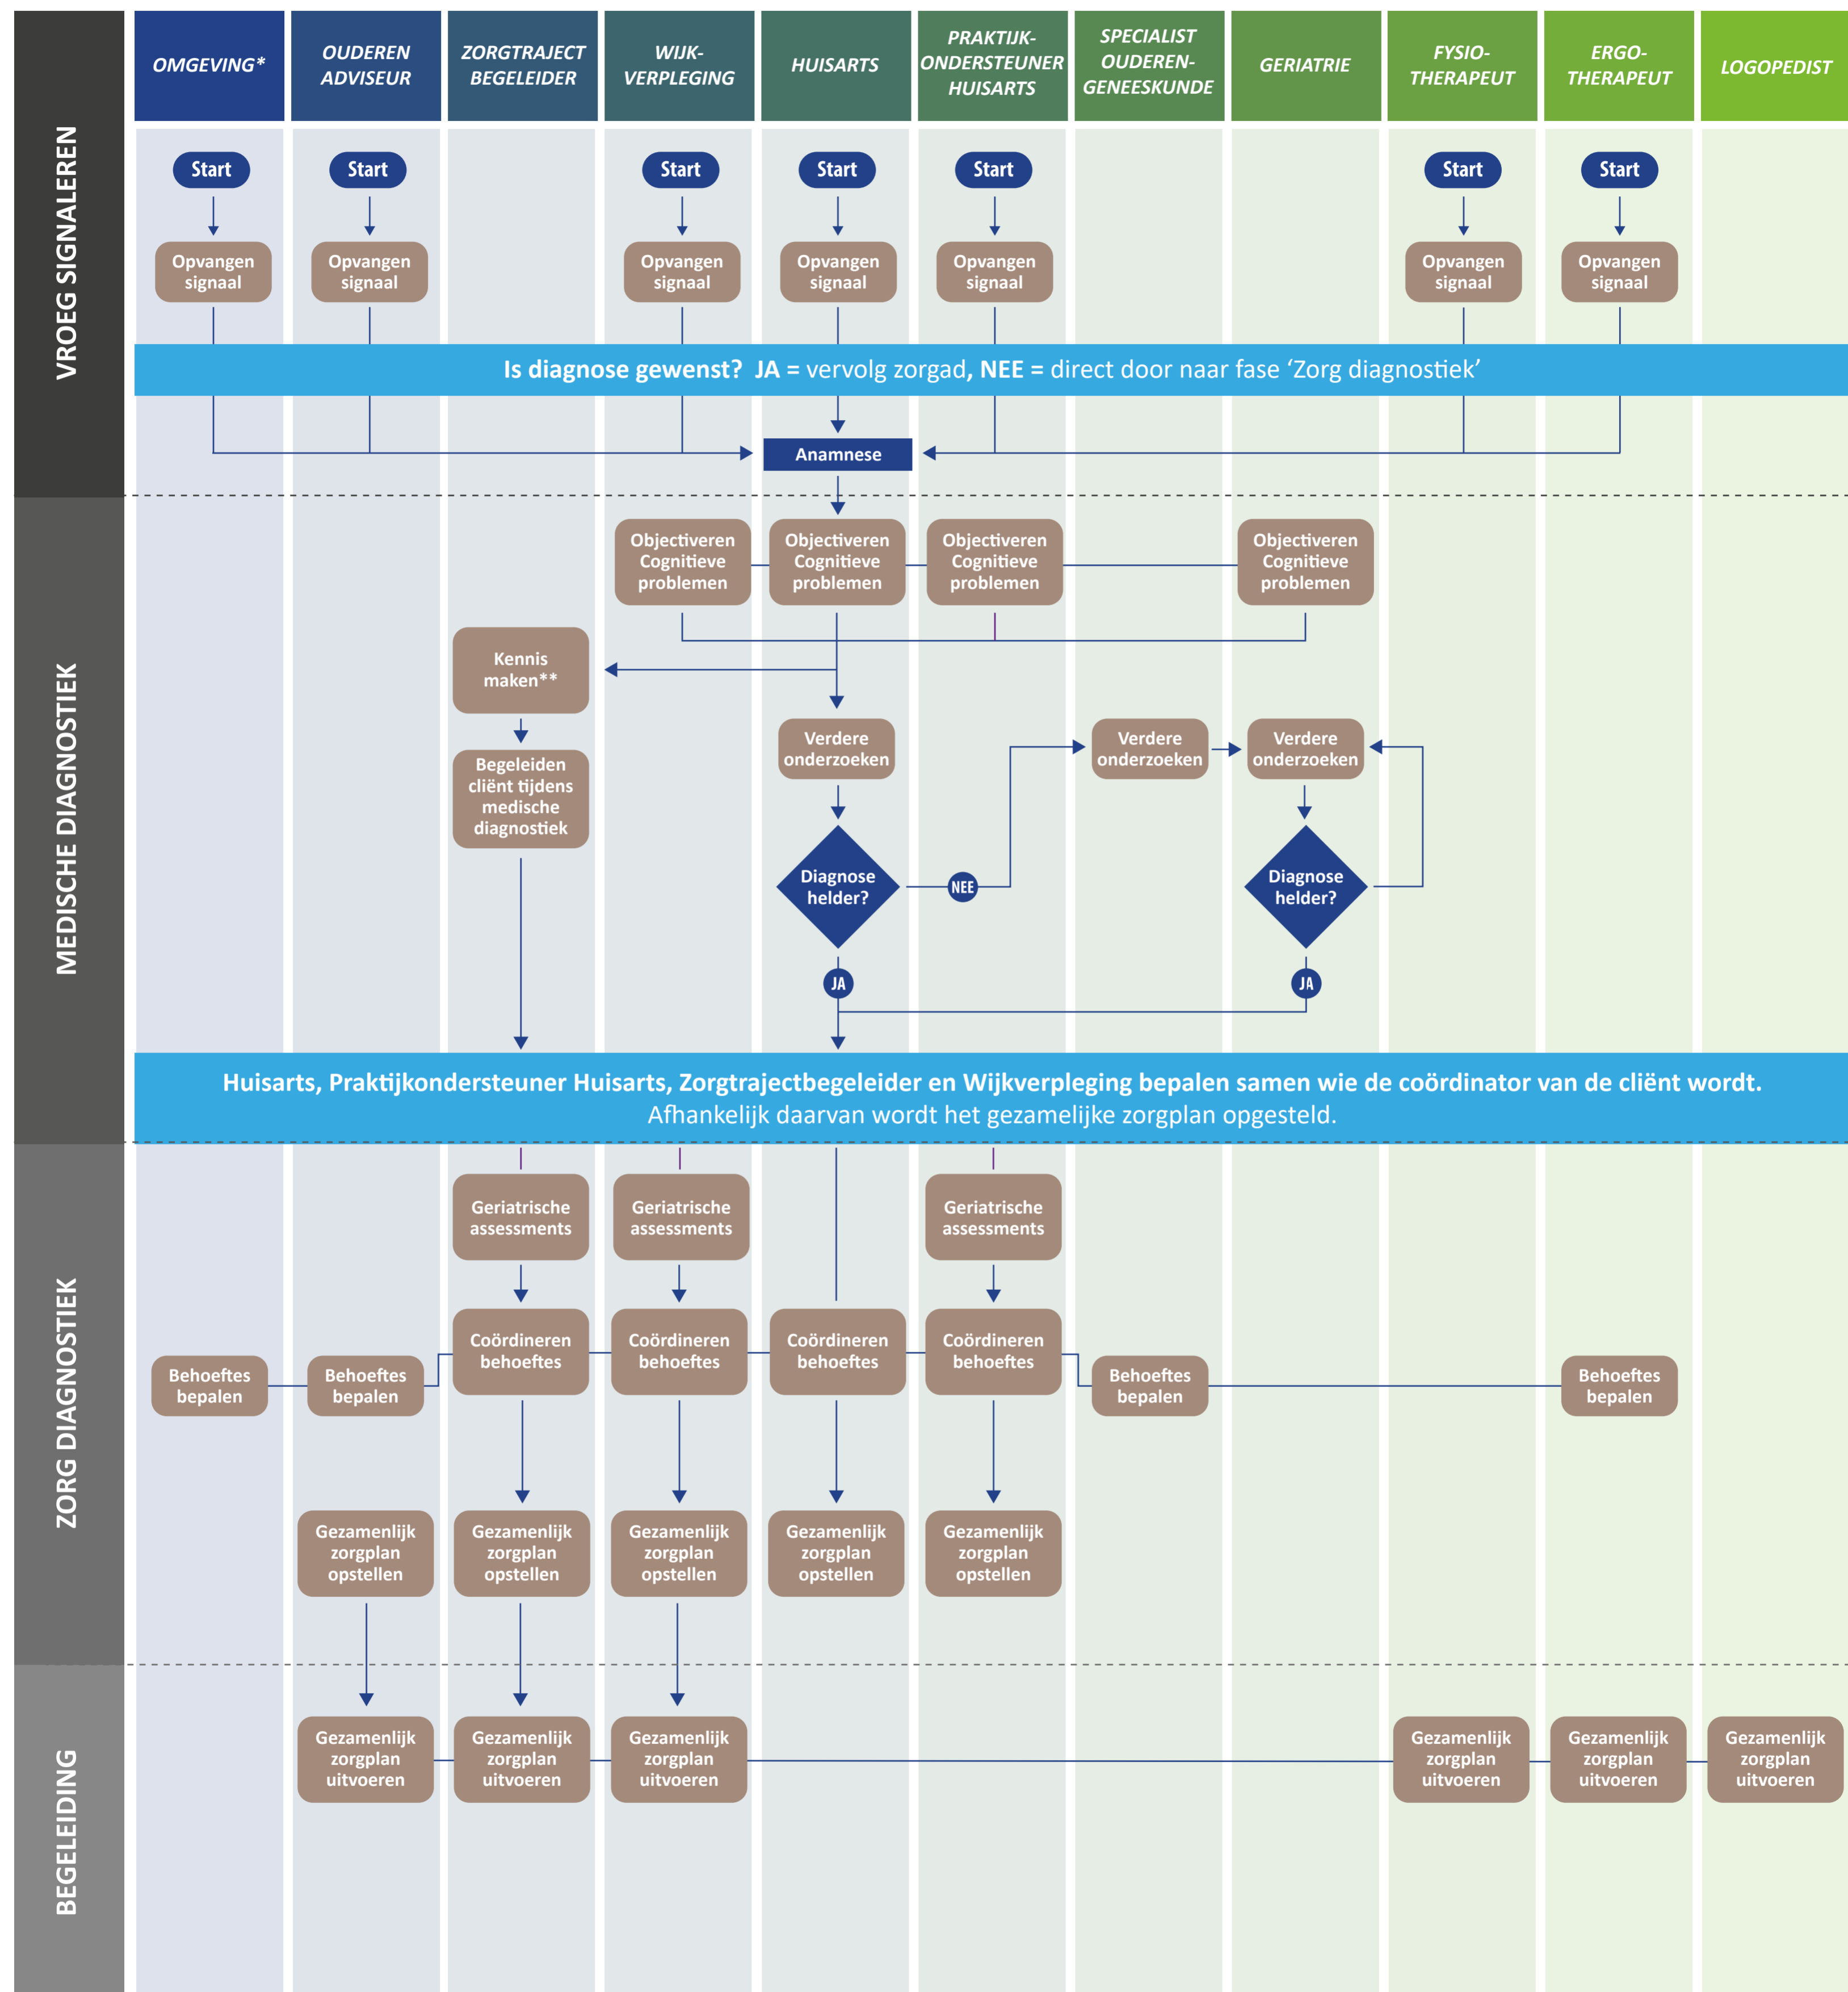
| OMGEVING* | OUDEREN ADVISEUR | ZORGTRAJECT BEGELEIDER | WIJK-VERPLEGING | HUISARTS | PRAKTIJK-ONDERSTEUNER HUISARTS | SPECIALIST OUDEREN-GENEESKUNDE | GERIATRIE | FYSIO-THERAPEUT | ERGO-THERAPEUT | LOGOPEDIST |
|---|---|---|---|---|---|---|---|---|---|---|

VROEG SIGNALEREN

Start
Opvangen signaal
Start
Opvangen signaal
Start
Opvangen signaal
Start
Opvangen signaal
Start
Opvangen signaal
Start
Opvangen signaal
Start
Opvangen signaal

Is diagnose gewenst? JA = vervolg zorgad, NEE = direct door naar fase ‘Zorg diagnostiek’

Anamnese

MEDISCHE DIAGNOSTIEK

Objectiveren Cognitieve problemen
Objectiveren Cognitieve problemen
Objectiveren Cognitieve problemen
Objectiveren Cognitieve problemen

Kennis maken**
Begeleiden cliënt tijdens medische diagnostiek

Verdere onderzoeken
Diagnose helder?
NEE
JA
Verdere onderzoeken
Verdere onderzoeken
Diagnose helder?
JA

Huisarts, Praktijkondersteuner Huisarts, Zorgtrajectbegeleider en Wijkverpleging bepalen samen wie de coördinator van de cliënt wordt.
Afhankelijk daarvan wordt het gezamelijke zorgplan opgesteld.

ZORG DIAGNOSTIEK

Geriatrische assessments
Geriatrische assessments
Geriatrische assessments

Behoeftes bepalen
Behoeftes bepalen
Coördineren behoeftes
Coördineren behoeftes
Coördineren behoeftes
Coördineren behoeftes
Behoeftes bepalen
Behoeftes bepalen

Gezamenlijk zorgplan opstellen
Gezamenlijk zorgplan opstellen
Gezamenlijk zorgplan opstellen
Gezamenlijk zorgplan opstellen
Gezamenlijk zorgplan opstellen

BEGELEIDING

Gezamenlijk zorgplan uitvoeren
Gezamenlijk zorgplan uitvoeren
Gezamenlijk zorgplan uitvoeren
Gezamenlijk zorgplan uitvoeren
Gezamenlijk zorgplan uitvoeren
Gezamenlijk zorgplan uitvoeren